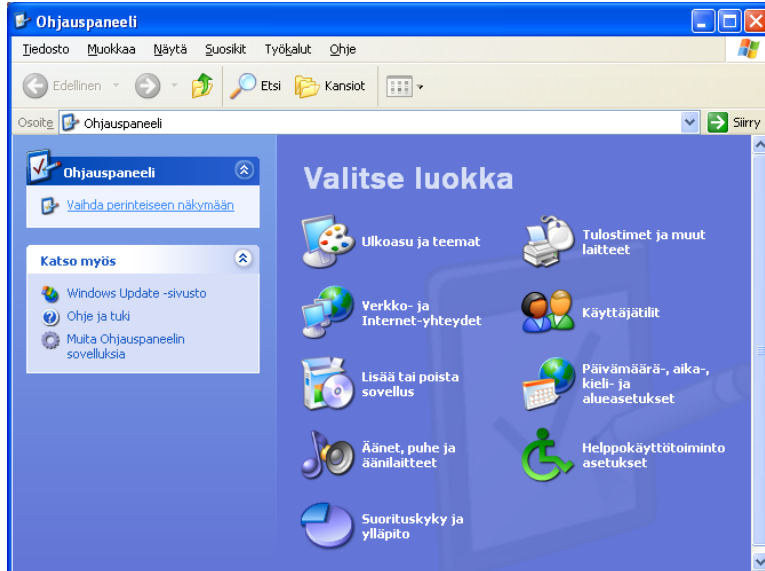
Ohjauspaneeli

Tiedosto Muokkaa Näytä Suosikit Työkalut Ohje

Edellinen Etsi Kansiot

Osoite Ohjauspaneeli Siirry

Ohjauspaneeli

Vaihda perinteiseen näkymään

Katso myös

Windows Update -sivusto

Ohje ja tuki

Muita Ohjauspaneelin sovelluksia

Valitse luokka

Ulkoasu ja teemat

Tulostimet ja muut laitteet

Verkko- ja Internet-yhteydet

Käyttäjätilit

Lisää tai poista sovellus

Päivämäärä-, aika-, kieli- ja alueasetukset

Äänet, puhe ja äänilaitteet

Helppokäyttötoiminto asetukset

Suorituskyky ja ylläpito